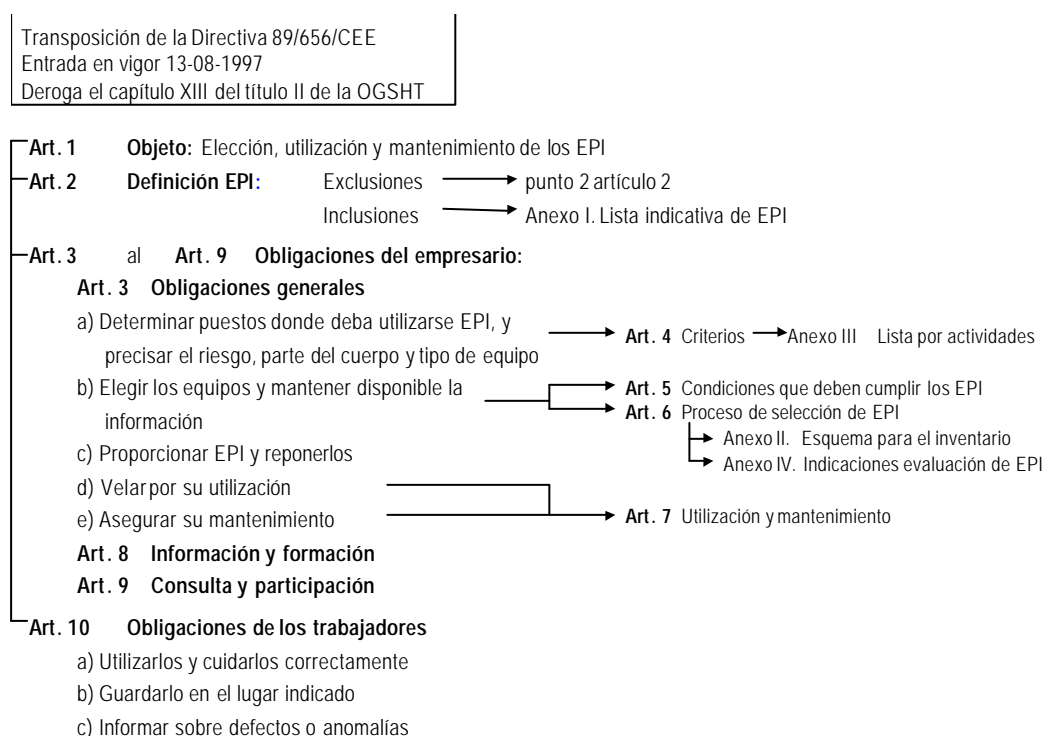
Transposición de la Directiva 89/656/CEE
Entrada en vigor 13-08-1997
Deroga el capítulo XIII del título II de la OGSHT

**Art. 1** **Objeto:** Elección, utilización y mantenimiento de los EPI

**Art. 2** **Definición EPI:** Exclusiones → punto 2 artículo 2
Inclusiones → Anexo I. Lista indicativa de EPI

**Art. 3** al **Art. 9** **Obligaciones del empresario:**

**Art. 3** **Obligaciones generales**

a) Determinar puestos donde deba utilizarse EPI, y precisar el riesgo, parte del cuerpo y tipo de equipo → **Art. 4** Criterios → Anexo III Lista por actividades

b) Elegir los equipos y mantener disponible la información → **Art. 5** Condiciones que deben cumplir los EPI
→ **Art. 6** Proceso de selección de EPI
→ Anexo II. Esquema para el inventario
→ Anexo IV. Indicaciones evaluación de EPI

c) Proporcionar EPI y reponerlos

d) Velar por su utilización

e) Asegurar su mantenimiento → **Art. 7** Utilización y mantenimiento

**Art. 8** **Información y formación**

**Art. 9** **Consulta y participación**

**Art. 10** **Obligaciones de los trabajadores**

a) Utilizarlos y cuidarlos correctamente

b) Guardarlo en el lugar indicado

c) Informar sobre defectos o anomalías